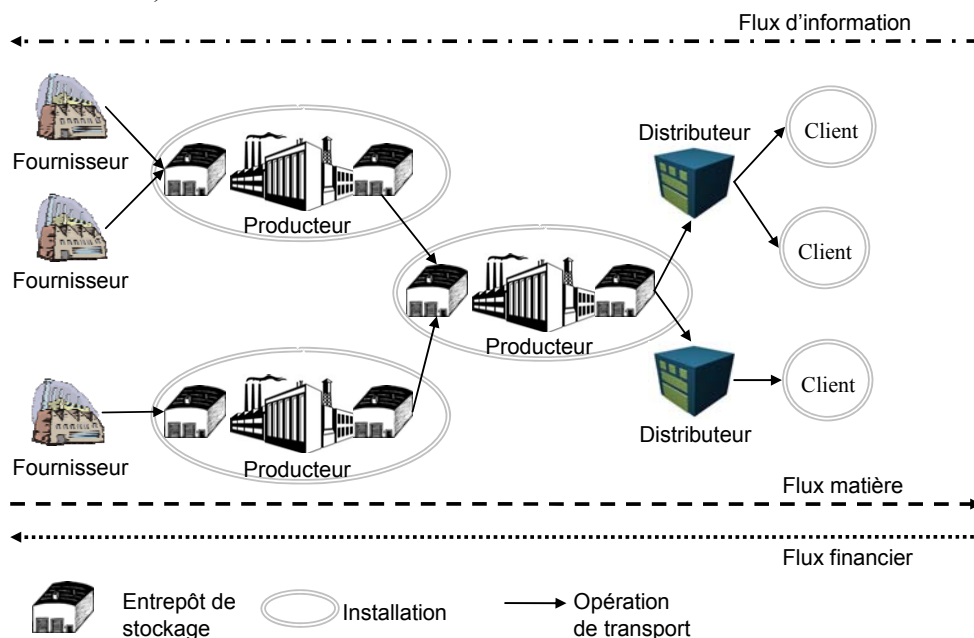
Flux d'information

Fournisseur

Fournisseur

Fournisseur

Producteur

Producteur

Producteur

Distributeur

Distributeur

Client

Client

Client

Flux matière

Flux financier

Entrepôt de stockage

Installation

Opération de transport